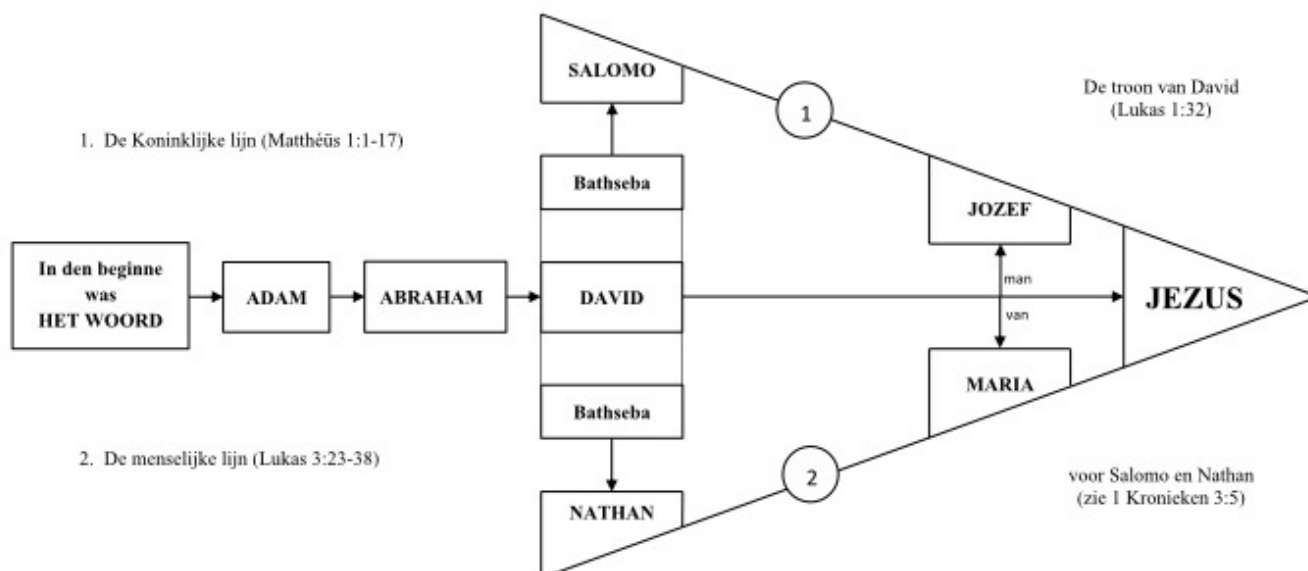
SALOMO

1

De troon van David (Lukas 1:32)

1. De Koninklijke lijn (Matthéüs 1:1-17)

Bathseba

JOZEF

In den beginne was HET WOORD

ADAM

ABRAHAM

DAVID

man

van

JEZUS

MARIA

Bathseba

2. De menselijke lijn (Lukas 3:23-38)

2

voor Salomo en Nathan (zie 1 Kronieken 3:5)

NATHAN